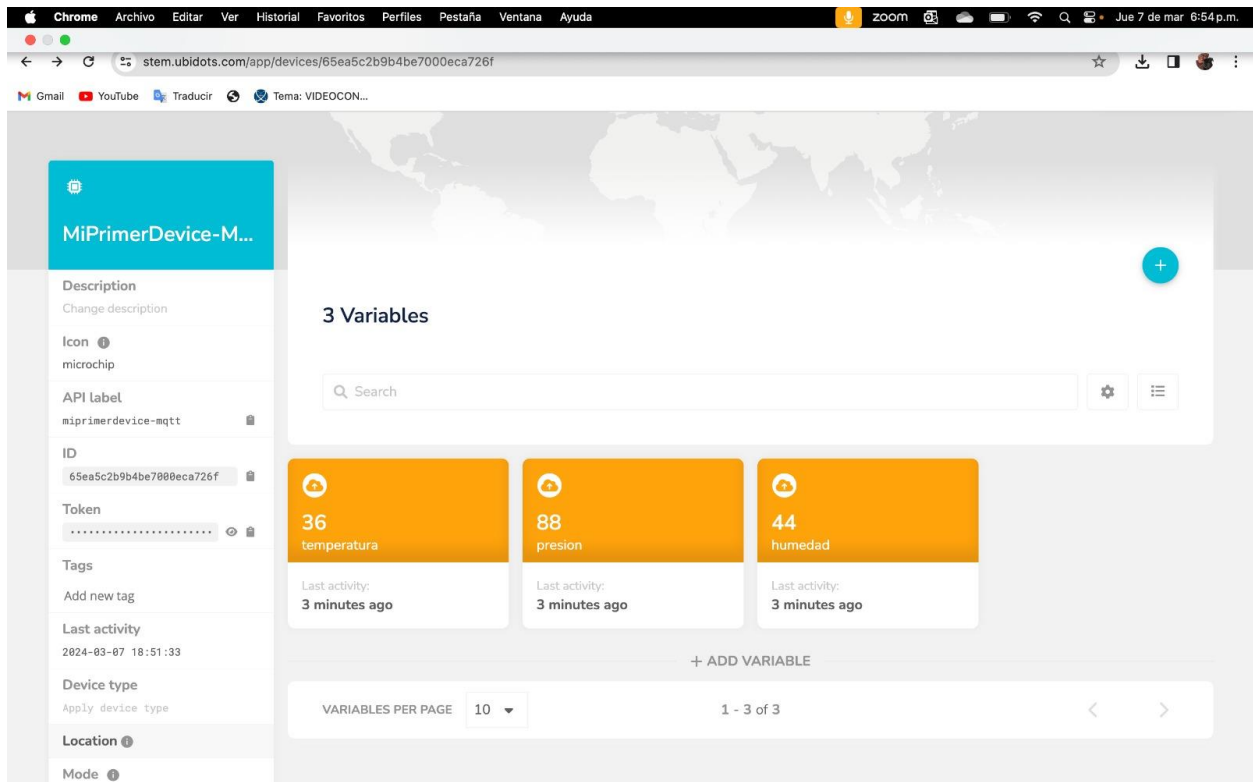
Chrome Archivo Editar Ver Historial Favoritos Perfiles Pestaña Ventana Ayuda zoom Jue 7 de mar 6:54 p.m.

stem.ubidots.com/app/devices/65ea5c2b9b4be7000eca726f

Gmail YouTube Traducir Tema: VIDEOCON...

MiPrimerDevice-M...

Description
Change description

Icon
microchip

API label
miprimerdevice-mqtt

ID
65ea5c2b9b4be7000eca726f

Token
························

Tags
Add new tag

Last activity
2024-03-07 18:51:33

Device type
Apply device type

Location

Mode

3 Variables

Search

36
temperatura
Last activity:
3 minutes ago

88
presion
Last activity:
3 minutes ago

44
humedad
Last activity:
3 minutes ago

+ ADD VARIABLE

VARIABLES PER PAGE 10

1 - 3 of 3